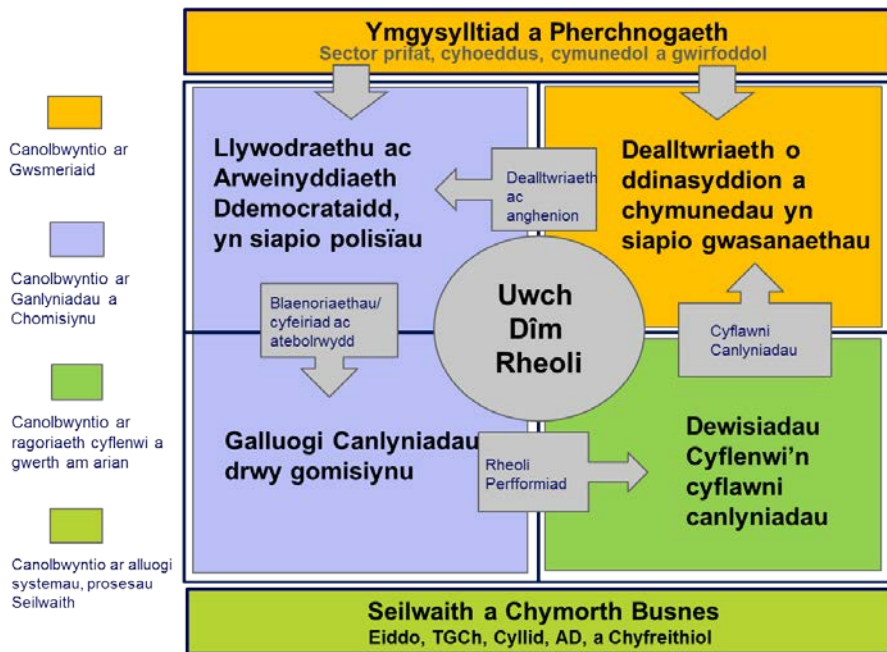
Canolbwyntio ar Gwsmeriaid

Canolbwyntio ar Ganlyniadau a Chomisiynu

Canolbwyntio ar ragoriaeth cyflenwi a gwerth am arian

Canolbwyntio ar alluogi systemau, prosesau Seilwaith

Ymgysylltiad a Pherchnogaeth
Sector prifat, cyhoeddus, cymunedol a gwirfoddol

Llywodraethu ac Arweinyddiaeth Ddemocrataidd, yn siapio polisïau

Dealltwriaeth ac anghenion

Dealltwriaeth o ddinasyddion a chymunedau yn siapio gwasanaethau

Uwch Dîm Rheoli

Blaenoriaethau/ cyfeiriad ac atebolrwydd

Cyflawni Canlyniadau

Galluogi Canlyniadau drwy gomisiynu

Rheoli Perfformiad

Dewisiadau Cyflenwi'n cyflawni canlyniadau

Seilwaith a Chymorth Busnes
Eiddo, TGCh, Cyllid, AD, a Chyfreithiol